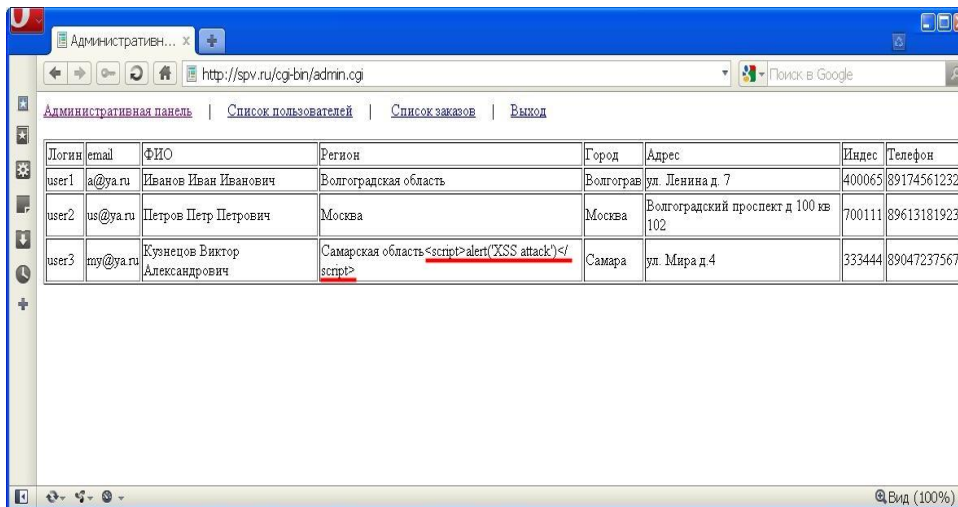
Административн... x

http://spv.ru/cgi-bin/admin.cgi

Поиск в Google

Административная панель | Список пользователей | Список заказов | Выход

| Логин | email | ФИО | Регион | Город | Адрес | Индес | Телефон |
|---|---|---|---|---|---|---|---|
| user1 | a@ya.ru | Иванов Иван Иванович | Волгоградская область | Волгоград | ул. Ленина д. 7 | 400065 | 89174561232 |
| user2 | us@ya.ru | Петров Петр Петрович | Москва | Москва | Волгоградский проспект д 100 кв 102 | 700111 | 89613181923 |
| user3 | my@ya.ru | Кузнецов Виктор Александрович | Самарская область<script>alert('XSS attack')</script> | Самара | ул. Мира д.4 | 333444 | 89047237567 |

Вид (100%)